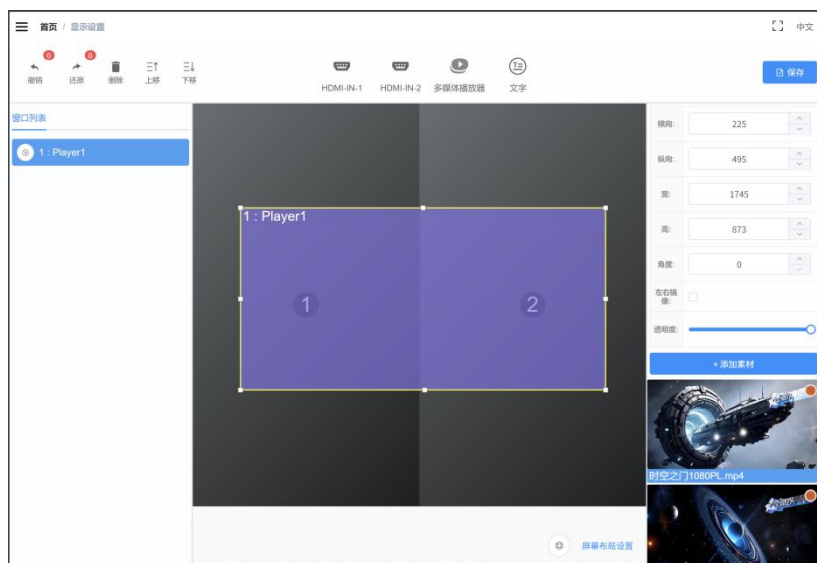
首页 / 显示设置

中文

0 撤销
0 还原
删除
上移
下移

HDMI-IN-1
HDMI-IN-2
多媒体播放器
文字

保存

窗口列表

1 : Player1

1 : Player1

1

2

屏幕布局设置

横向: 225
纵向: 495
宽: 1745
高: 873
角度: 0
左右镜像:
透明度:

+ 添加素材

时空之门1080PL.mp4